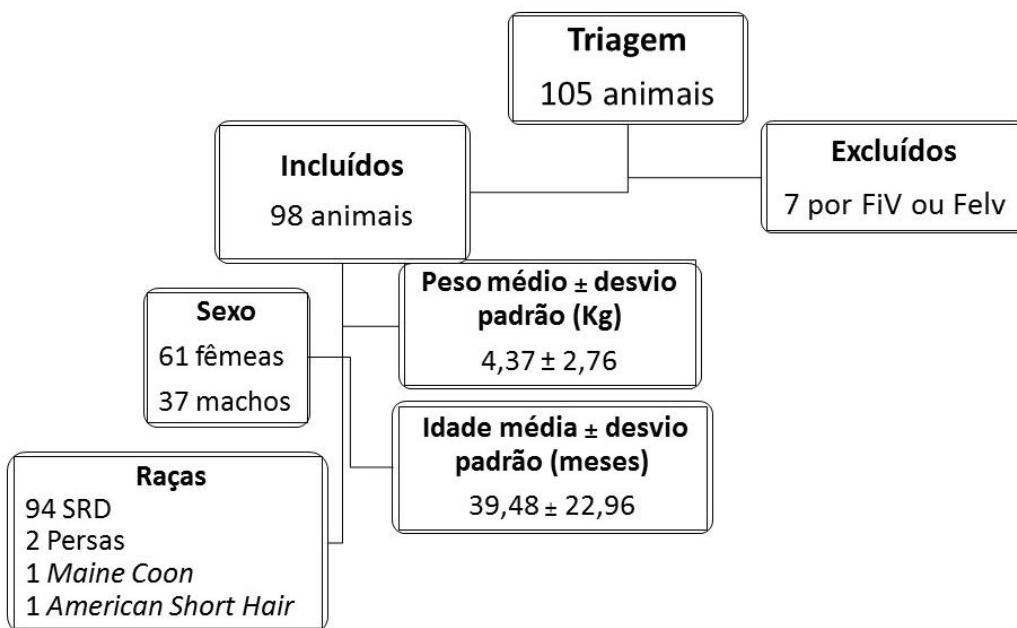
Triagem
105 animais

Incluídos
98 animais

Excluídos
7 por FiV ou Felv

Sexo
61 fêmeas
37 machos

Peso médio ± desvio padrão (Kg)
4,37 ± 2,76

Idade média ± desvio padrão (meses)
39,48 ± 22,96

Raças
94 SRD
2 Persas
1 Maine Coon
1 American Short Hair